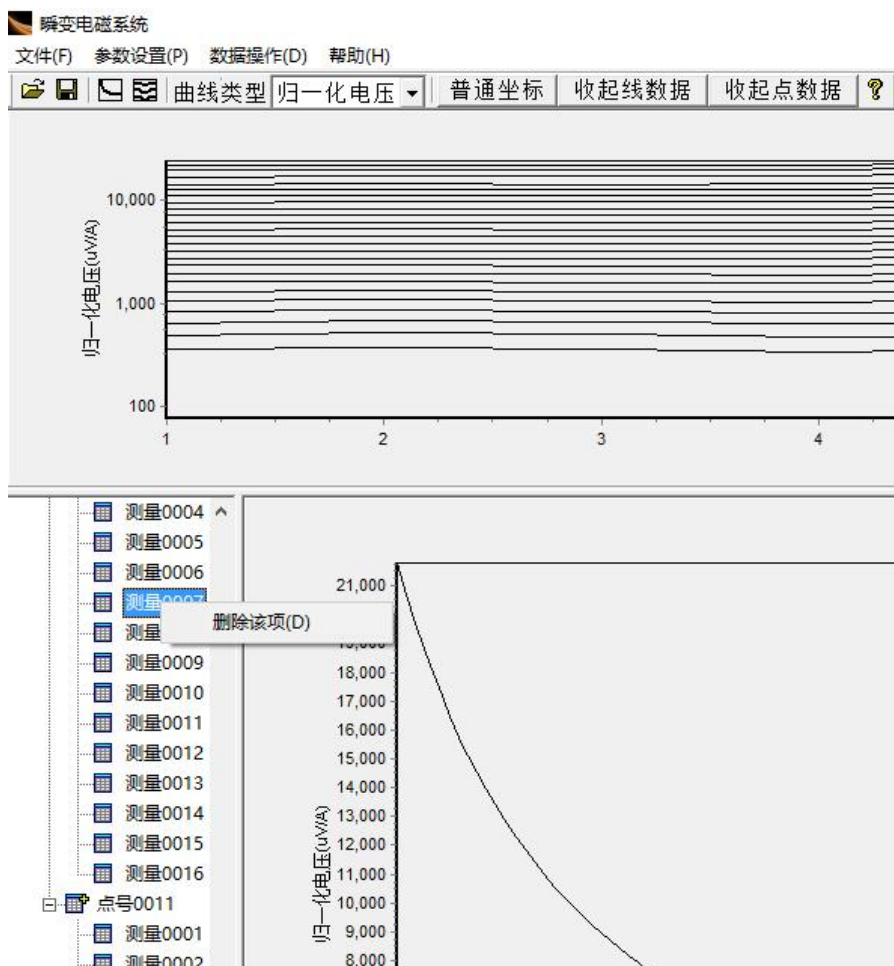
瞬变电磁系统

文件(F) 参数设置(P) 数据操作(D) 帮助(H)

曲线类型 归一化电压 普通坐标 收起线数据 收起点数据 ?

10,000
1,000
100
归一化电压(uV/A)
1
2
3
4

测量0004
测量0005
测量0006
测量0007
测量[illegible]
删除该项(D)
测量0009
测量0010
测量0011
测量0012
测量0013
测量0014
测量0015
测量0016
点号0011
测量0001
测量0002

21,000
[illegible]
18,000
17,000
16,000
15,000
14,000
13,000
12,000
11,000
10,000
9,000
8,000
归一化电压(uV/A)